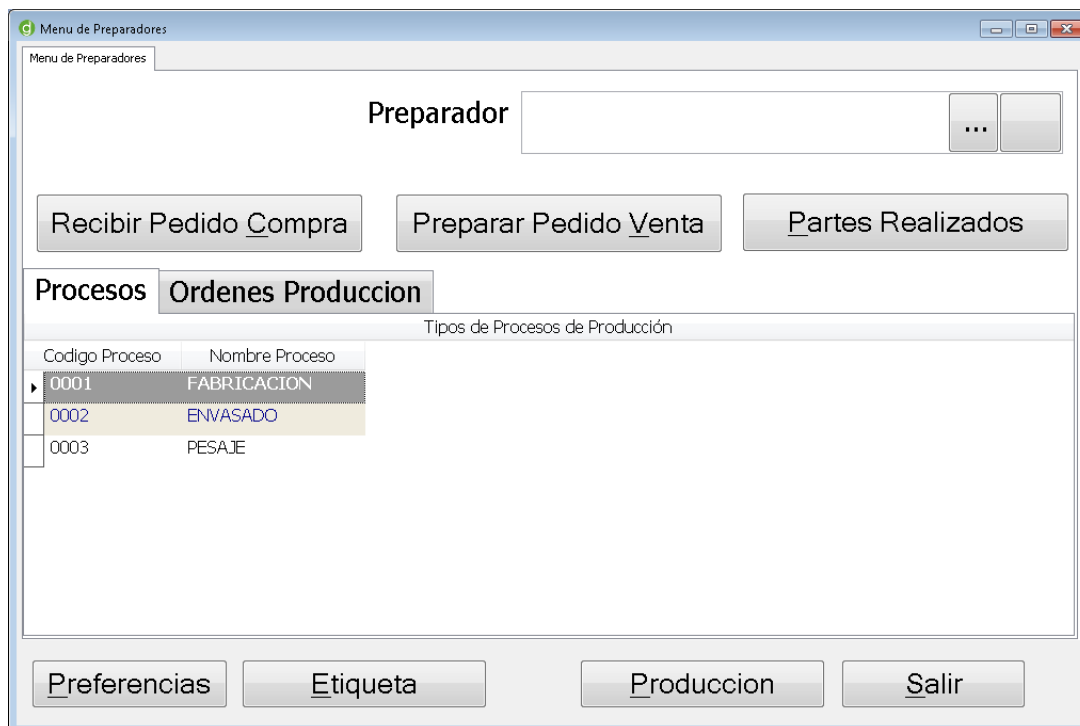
Menu de Preparadores

Menu de Preparadores

Preparador

...

Recibir Pedido Compra

Preparar Pedido Venta

Partes Realizados

Procesos

Ordenes Produccion

Tipos de Procesos de Producción

| Codigo Proceso | Nombre Proceso |
|---|---|
| 0001 | FABRICACION |
| 0002 | ENVASADO |
| 0003 | PESAJE |

Preferencias

Etiqueta

Produccion

Salir